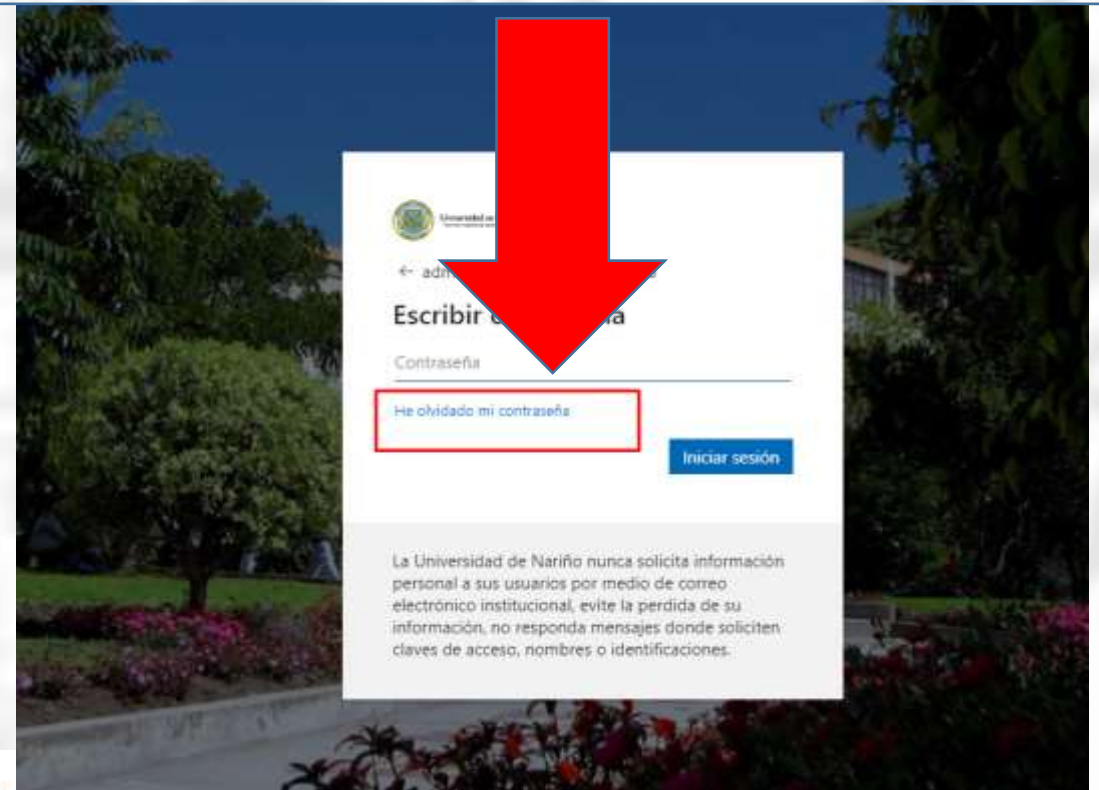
Universidad de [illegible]

← adm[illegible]

Escribir c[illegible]a

Contraseña

He olvidado mi contraseña

Iniciar sesión

La Universidad de Nariño nunca solicita información personal a sus usuarios por medio de correo electrónico institucional, evite la perdida de su información, no responda mensajes donde soliciten claves de acceso, nombres o identificaciones.